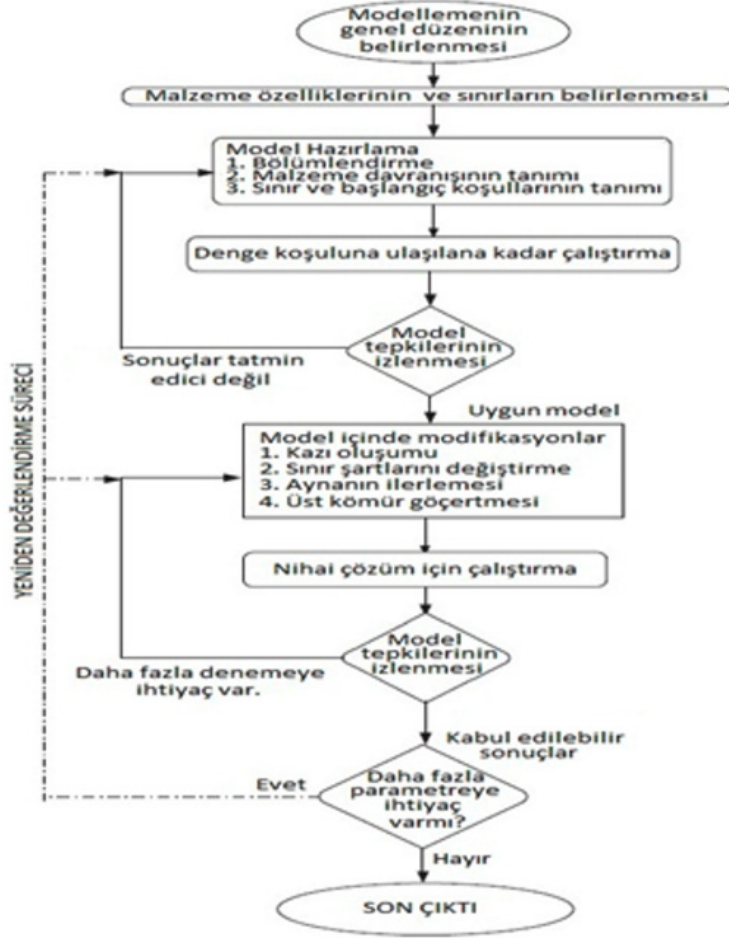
Modellemenin genel düzeninin belirlenmesi

Malzeme özelliklerinin ve sınırların belirlenmesi

Model Hazırlama
1. Bölümlendirme
2. Malzeme davranışının tanımı
3. Sınır ve başlangıç koşullarının tanımı

Denge koşuluna ulaşılana kadar çalıştırma

Model tepkilerinin izlenmesi

Sonuçlar tatmin edici değil

Uygun model

Model içinde modifikasyonlar
1. Kazı oluşumu
2. Sınır şartlarını değiştirme
3. Aynanın ilerlemesi
4. Üst kömür göçertmesi

Nihai çözüm için çalıştırma

Model tepkilerinin izlenmesi

Daha fazla denemeye ihtiyaç var.

Kabul edilebilir sonuçlar

Evet

Daha fazla parametreye ihtiyaç varmı?

Hayır

SON ÇIKTI

YENİDEN DEĞERLENDİRME SÜRECİ